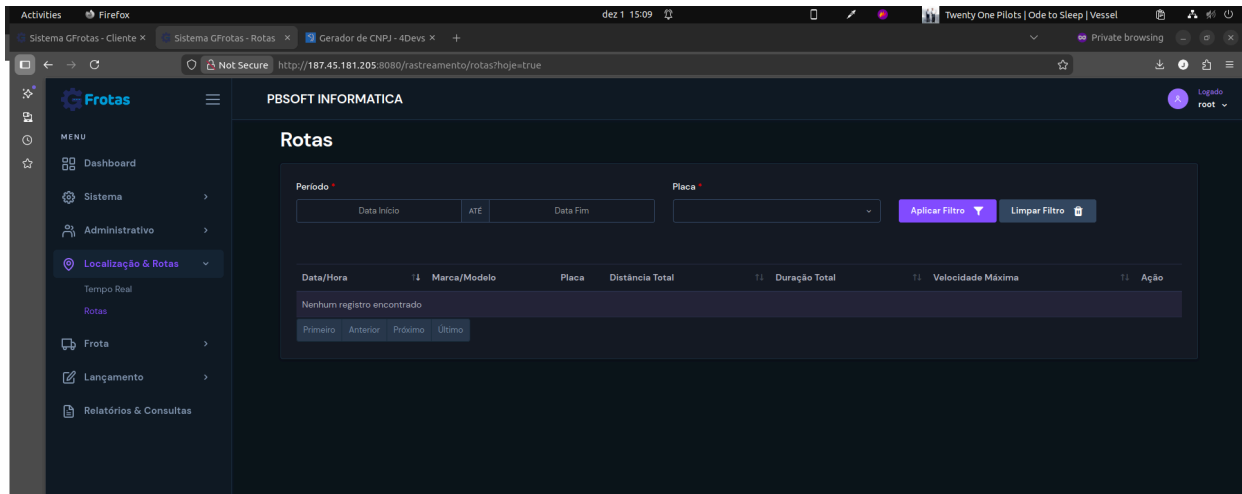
Activities Firefox dez 1 15:09 Twenty One Pilots | Ode to Sleep | Vessel

Sistema GFrotas - Cliente × Sistema GFrotas - Rotas × Gerador de CNPJ - 4Devs × +

Private browsing

Not Secure http://187.45.181.205:8080/rastreamento/rotas?hoje=true

Frotas

PBSOFT INFORMATICA

Logado root

MENU

Dashboard

Sistema

Administrativo

Localização & Rotas

Tempo Real

Rotas

Frota

Lançamento

Relatórios & Consultas

Rotas

Período *

Data Início ATÉ Data Fim

Placa *

Aplicar Filtro

Limpar Filtro

| Data/Hora | Marca/Modelo | Placa | Distância Total | Duração Total | Velocidade Máxima | Ação |
|---|---|---|---|---|---|---|
| Nenhum registro encontrado | | | | | | |

Primeiro Anterior Próximo Último